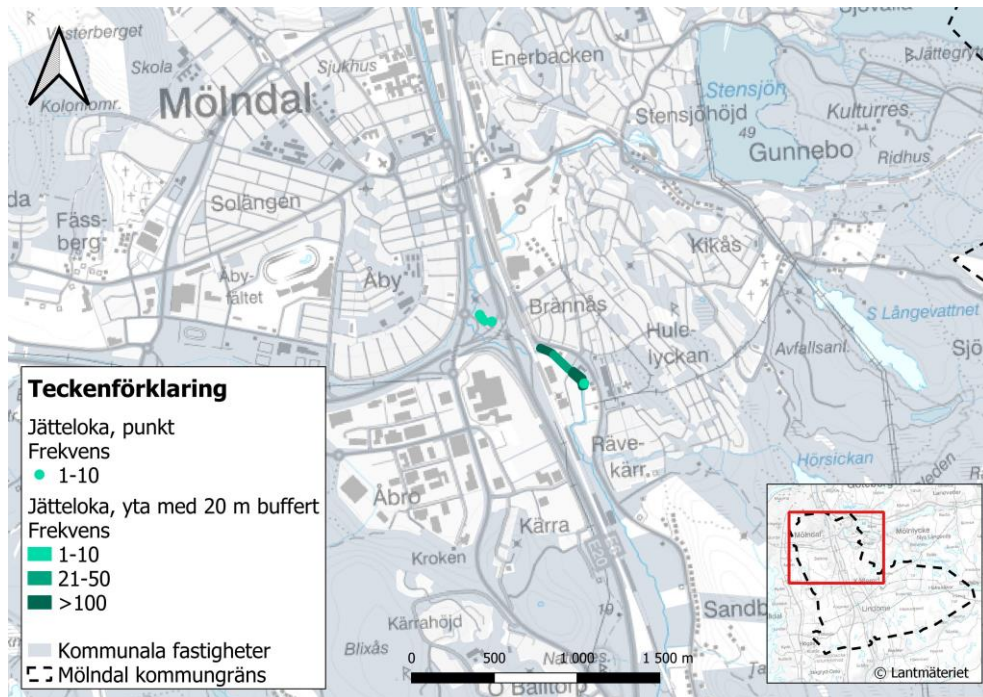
Västerberget
Skola
Kolonomr.
Mölndal
Sjukhus
Enerbacken
Sjövalla
Jättegrytor
Stensjön
Stensjöhöjd
49
Kulturres.
Gunnebo
Ridhus
da
Fässberg
Solängen
Åby
Åbyfältet
Brännås
Kikås
S Långevattnet
Huleyckan
Avfallsanl.
Sjö
Räve-kärr
Hörsickan
Åbro
Kärra
Kroken
Kärrahöjd
Blixås
Sandb
Balltorp
40
Teckenförklaring
Jätteloka, punkt
Frekvens
1-10
Jätteloka, yta med 20 m buffert
Frekvens
1-10
21-50
>100
Kommunala fastigheter
Mölndal kommungräns
0
500
1 000
1 500 m
Mölndal
© Lantmäteriet